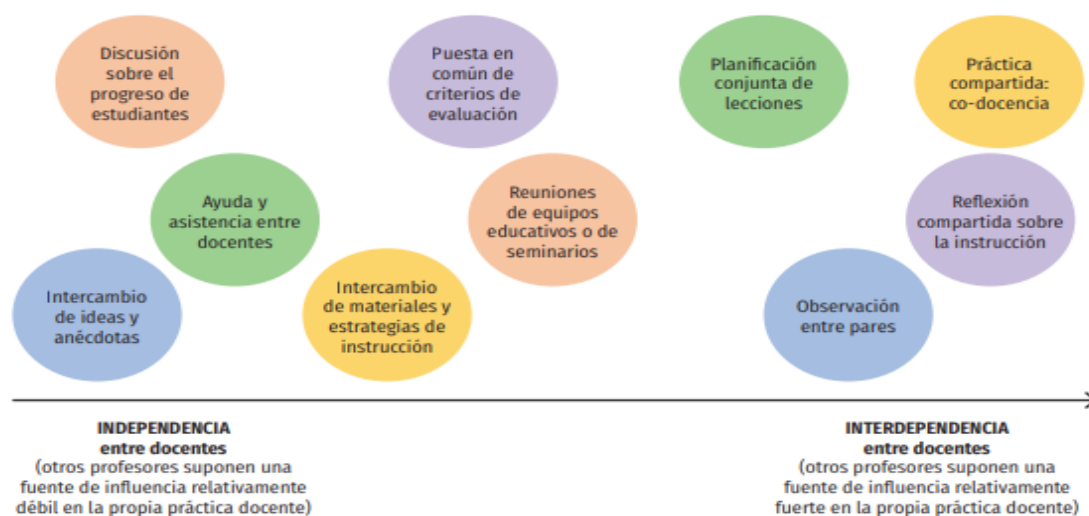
Discusión sobre el progreso de estudiantes

Puesta en común de criterios de evaluación

Planificación conjunta de lecciones

Práctica compartida: co-docencia

Ayuda y asistencia entre docentes

Reuniones de equipos educativos o de seminarios

Reflexión compartida sobre la instrucción

Intercambio de ideas y anécdotas

Intercambio de materiales y estrategias de instrucción

Observación entre pares

INDEPENDENCIA entre docentes
(otros profesores suponen una fuente de influencia relativamente débil en la propia práctica docente)

INTERDEPENDENCIA entre docentes
(otros profesores suponen una fuente de influencia relativamente fuerte en la propia práctica docente)